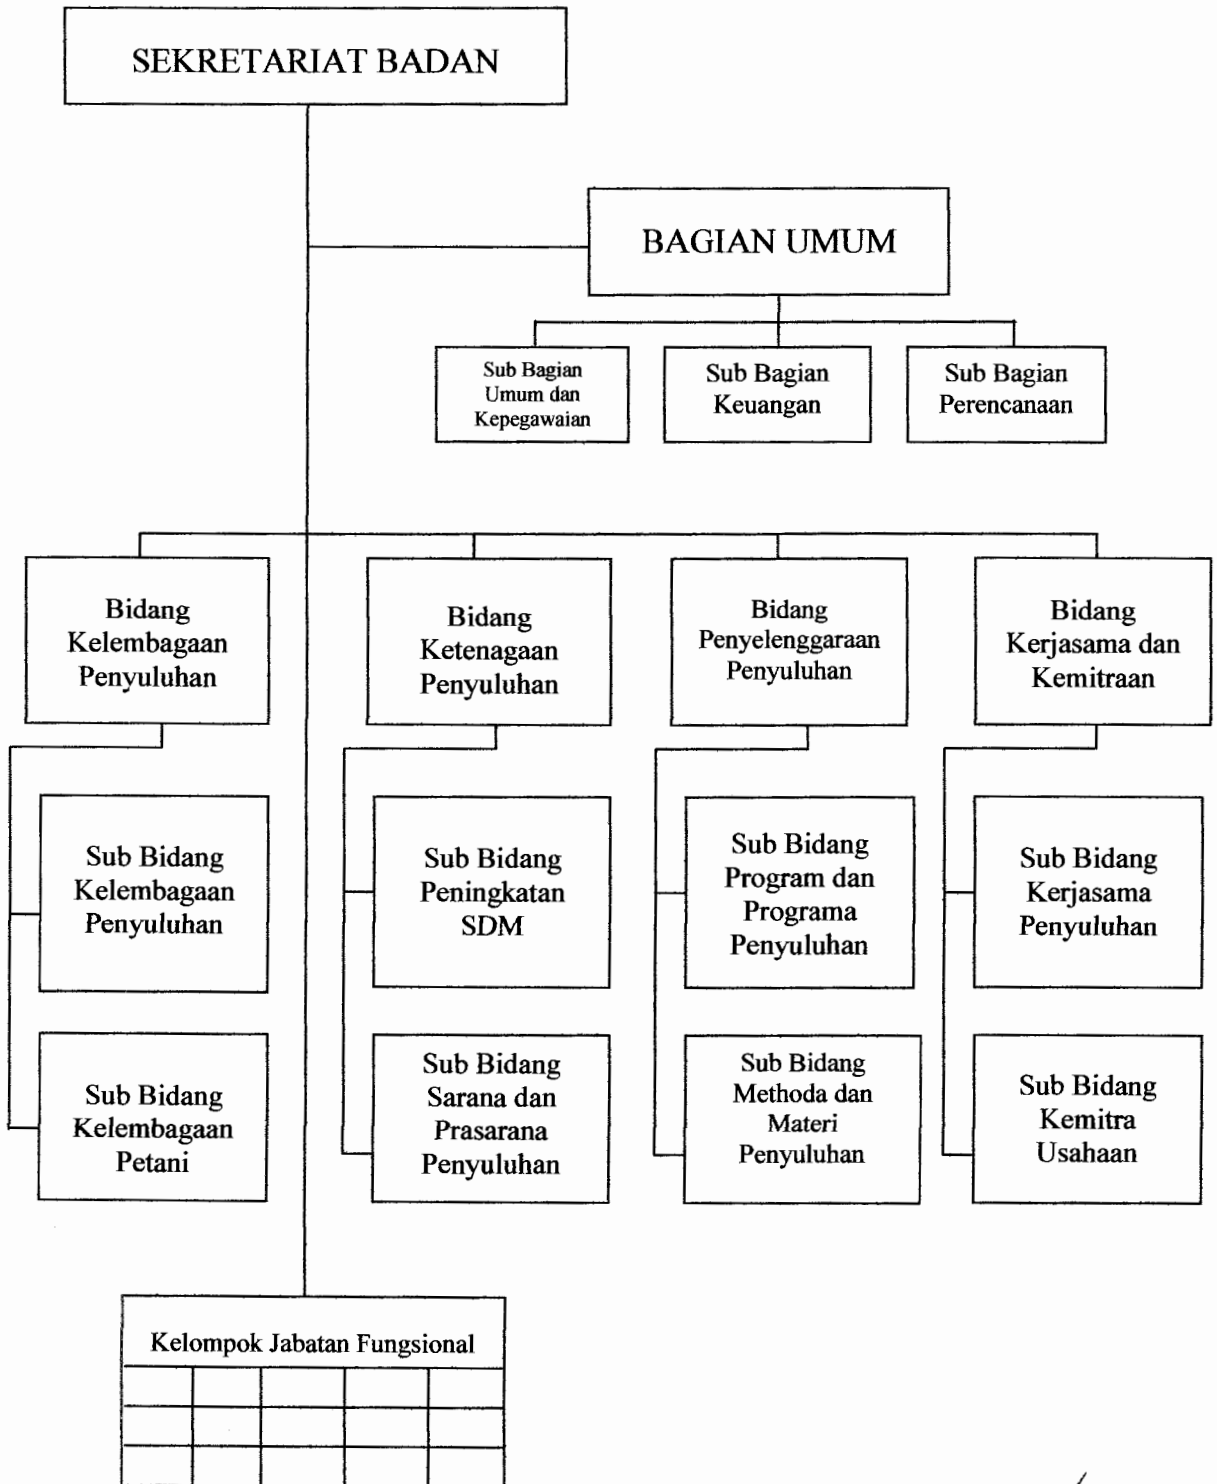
SEKRETARIAT BADAN

BAGIAN UMUM

Sub Bagian Umum dan Kepegawaian

Sub Bagian Keuangan

Sub Bagian Perencanaan

Bidang Kelembagaan Penyuluhan

Bidang Ketenagaan Penyuluhan

Bidang Penyelenggaraan Penyuluhan

Bidang Kerjasama dan Kemitraan

Sub Bidang Kelembagaan Penyuluhan

Sub Bidang Peningkatan SDM

Sub Bidang Program dan Programa Penyuluhan

Sub Bidang Kerjasama Penyuluhan

Sub Bidang Kelembagaan Petani

Sub Bidang Sarana dan Prasarana Penyuluhan

Sub Bidang Methoda dan Materi Penyuluhan

Sub Bidang Kemitra Usahaan

Kelompok Jabatan Fungsional